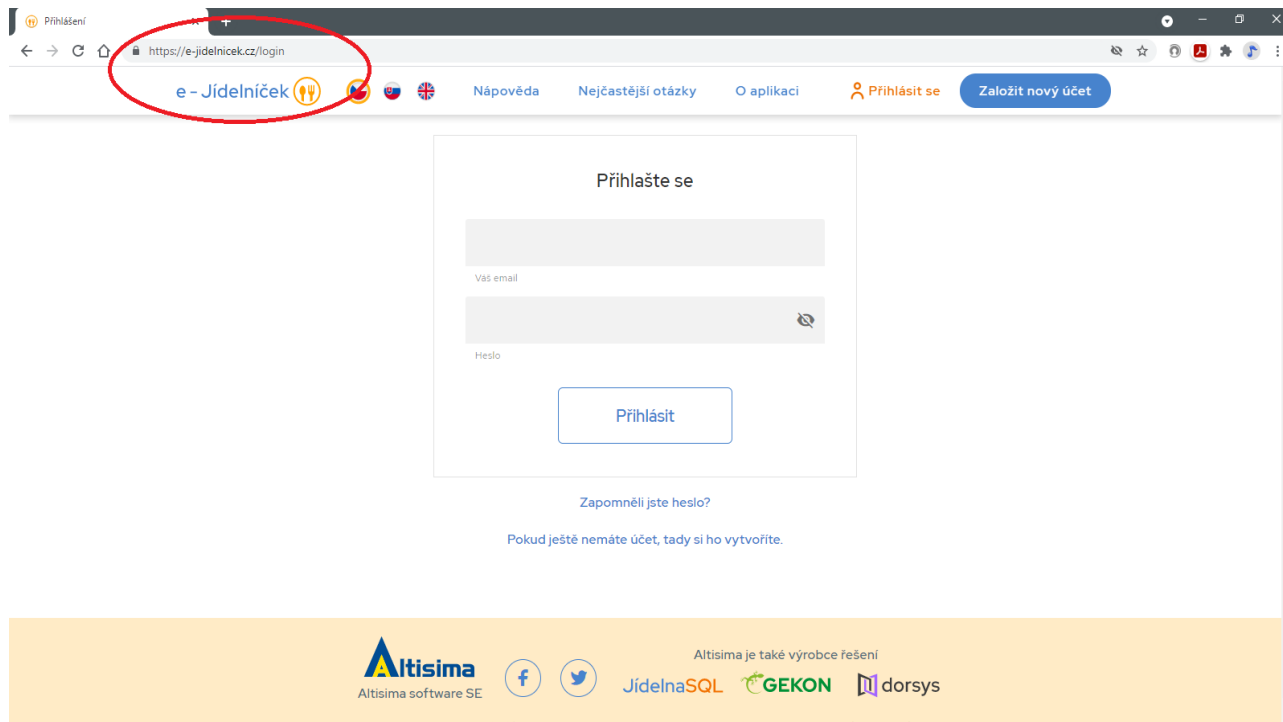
Přihlášení

https://e-jidelnicek.cz/login

e - Jídelníček

Nápověda Nejčastější otázky O aplikaci Přihlásit se Založit nový účet

Přihlašte se

Váš email

Heslo

Přihlásit

Zapomněli jste heslo?

Pokud ještě nemáte účet, tady si ho vytvoříte.

Altisima
Altisima software SE

Altisima je také výrobce řešení

JídelnaSQL GEKON dorsys